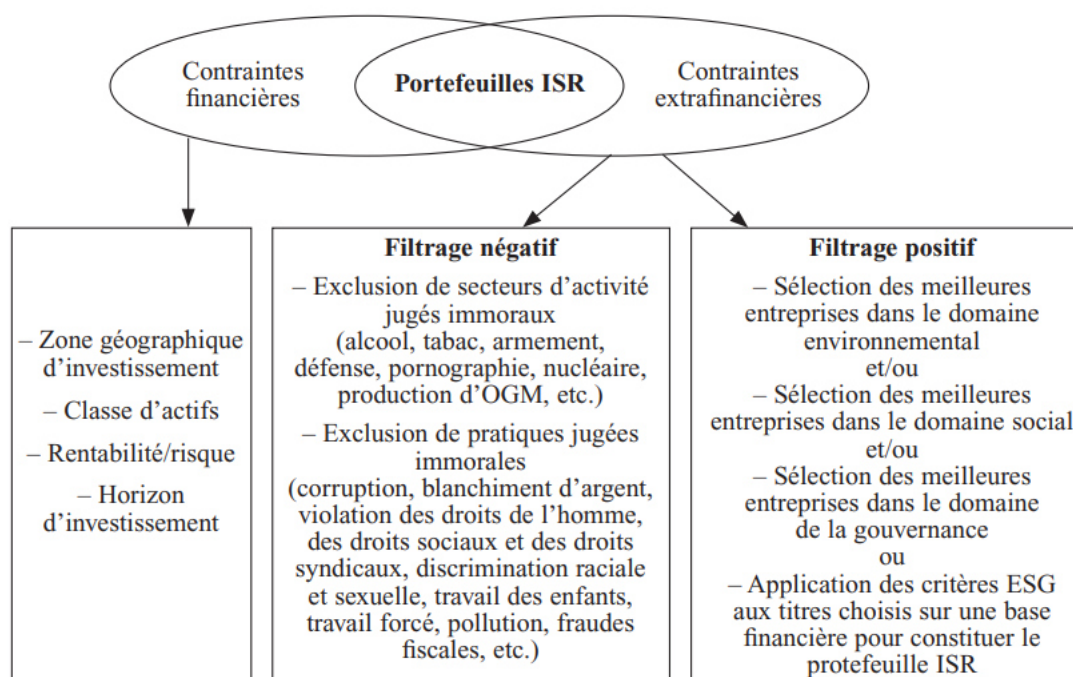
Contraintes financières

Portefeuilles ISR

Contraintes extrafinancières

– Zone géographique d'investissement

– Classe d'actifs

– Rentabilité/risque

– Horizon d'investissement

Filtrage négatif

– Exclusion de secteurs d'activité jugés immoraux (alcool, tabac, armement, défense, pornographie, nucléaire, production d'OGM, etc.)

– Exclusion de pratiques jugées immorales (corruption, blanchiment d'argent, violation des droits de l'homme, des droits sociaux et des droits syndicaux, discrimination raciale et sexuelle, travail des enfants, travail forcé, pollution, fraudes fiscales, etc.)

Filtrage positif

– Sélection des meilleures entreprises dans le domaine environnemental
et/ou
– Sélection des meilleures entreprises dans le domaine social
et/ou
– Sélection des meilleures entreprises dans le domaine de la gouvernance
ou
– Application des critères ESG aux titres choisis sur une base financière pour constituer le protefeuille ISR